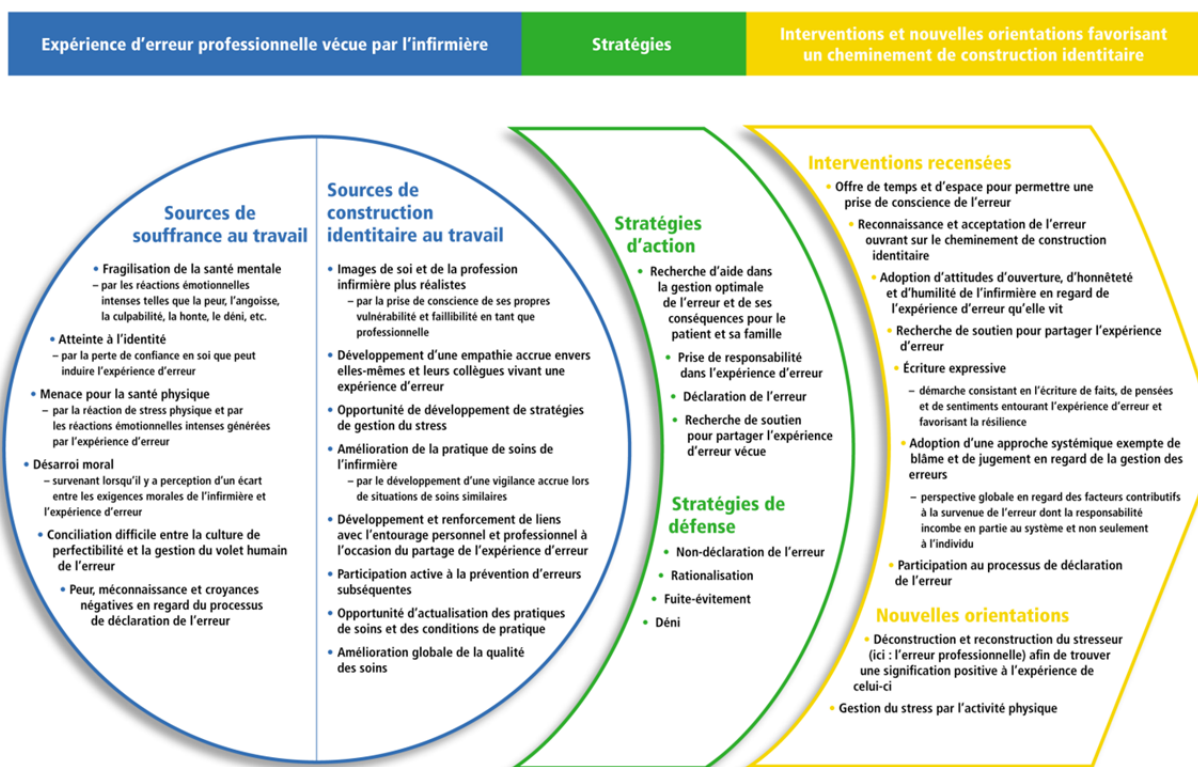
Expérience d'erreur professionnelle vécue par l'infirmière

Stratégies

Interventions et nouvelles orientations favorisant un cheminement de construction identitaire

Sources de souffrance au travail

• Fragilisation de la santé mentale
– par les réactions émotionnelles intenses telles que la peur, l'angoisse, la culpabilité, la honte, le déni, etc.

• Atteinte à l'identité
– par la perte de confiance en soi que peut induire l'expérience d'erreur

• Menace pour la santé physique
– par la réaction de stress physique et par les réactions émotionnelles intenses générées par l'expérience d'erreur

• Désarroi moral
– survenant lorsqu'il y a perception d'un écart entre les exigences morales de l'infirmière et l'expérience d'erreur

• Conciliation difficile entre la culture de perfectibilité et la gestion du volet humain de l'erreur

• Peur, méconnaissance et croyances négatives en regard du processus de déclaration de l'erreur

Sources de construction identitaire au travail

• Images de soi et de la profession infirmière plus réalistes
– par la prise de conscience de ses propres vulnérabilité et faillibilité en tant que professionnelle

• Développement d'une empathie accrue envers elles-mêmes et leurs collègues vivant une expérience d'erreur

• Opportunité de développement de stratégies de gestion du stress

• Amélioration de la pratique de soins de l'infirmière
– par le développement d'une vigilance accrue lors de situations de soins similaires

• Développement et renforcement de liens avec l'entourage personnel et professionnel à l'occasion du partage de l'expérience d'erreur

• Participation active à la prévention d'erreurs subséquentes

• Opportunité d'actualisation des pratiques de soins et des conditions de pratique

• Amélioration globale de la qualité des soins

Stratégies d'action

• Recherche d'aide dans la gestion optimale de l'erreur et de ses conséquences pour le patient et sa famille

• Prise de responsabilité dans l'expérience d'erreur

• Déclaration de l'erreur

• Recherche de soutien pour partager l'expérience d'erreur vécue

Stratégies de défense

• Non-déclaration de l'erreur

• Rationalisation

• Fuite-évitement

• Déni

Interventions recensées

• Offre de temps et d'espace pour permettre une prise de conscience de l'erreur

• Reconnaissance et acceptation de l'erreur ouvrant sur le cheminement de construction identitaire

• Adoption d'attitudes d'ouverture, d'honnêteté et d'humilité de l'infirmière en regard de l'expérience d'erreur qu'elle vit

• Recherche de soutien pour partager l'expérience d'erreur

• Écriture expressive
– démarche consistant en l'écriture de faits, de pensées et de sentiments entourant l'expérience d'erreur et favorisant la résilience

• Adoption d'une approche systémique exempte de blâme et de jugement en regard de la gestion des erreurs
– perspective globale en regard des facteurs contributifs à la survenue de l'erreur dont la responsabilité incombe en partie au système et non seulement à l'individu

• Participation au processus de déclaration de l'erreur

Nouvelles orientations

• Déconstruction et reconstruction du stresseur (ici : l'erreur professionnelle) afin de trouver une signification positive à l'expérience de celui-ci

• Gestion du stress par l'activité physique